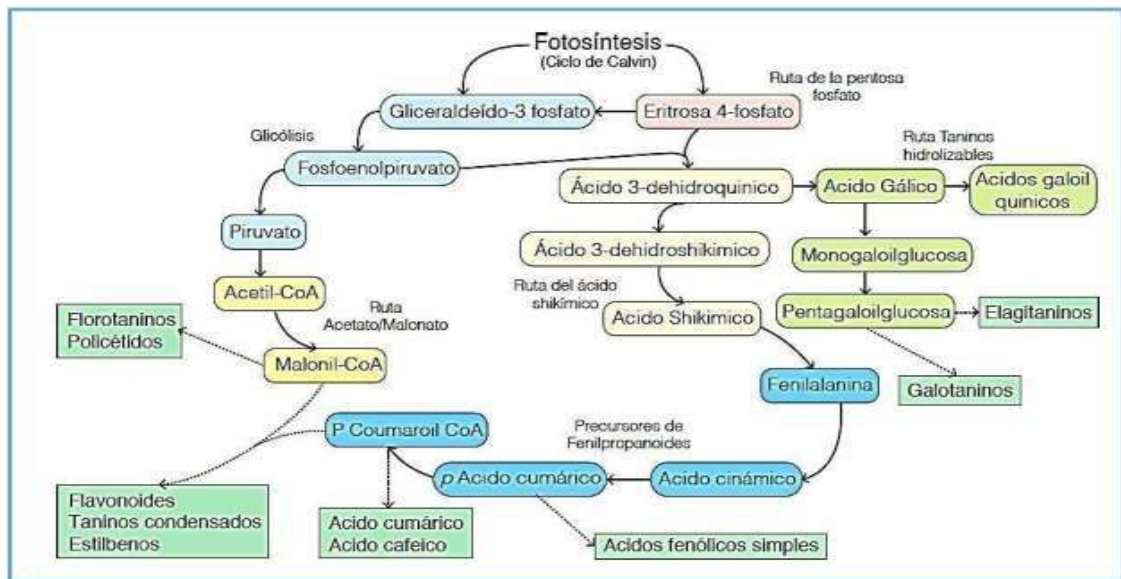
Fotosíntesis
(Ciclo de Calvin)

Ruta de la pentosa fosfato

Gliceraldeído-3 fosfato

Eritrosa 4-fosfato

Glicólisis

Ruta Taninos hidrolizables

Fosfoenolpiruvato

Ácido 3-dehidroquinico

Acido Gálico

Acidos galoil quinicos

Piruvato

Ácido 3-dehidroshikimico

Monogaloilglucosa

Ruta del ácido shikímico

Acetil-CoA

Ruta Acetato/Malonato

Acido Shikimico

Pentagaloilglucosa

Elagitaninos

Florotaninos Policétidos

Malonil-CoA

Fenilalanina

Galotaninos

P Coumaroil CoA

Precursores de Fenilpropanoides

p Acido cumárico

Acido cinámico

Flavonoides
Taninos condensados
Estilbenos

Acido cumárico
Acido cafeico

Acidos fenólicos simples